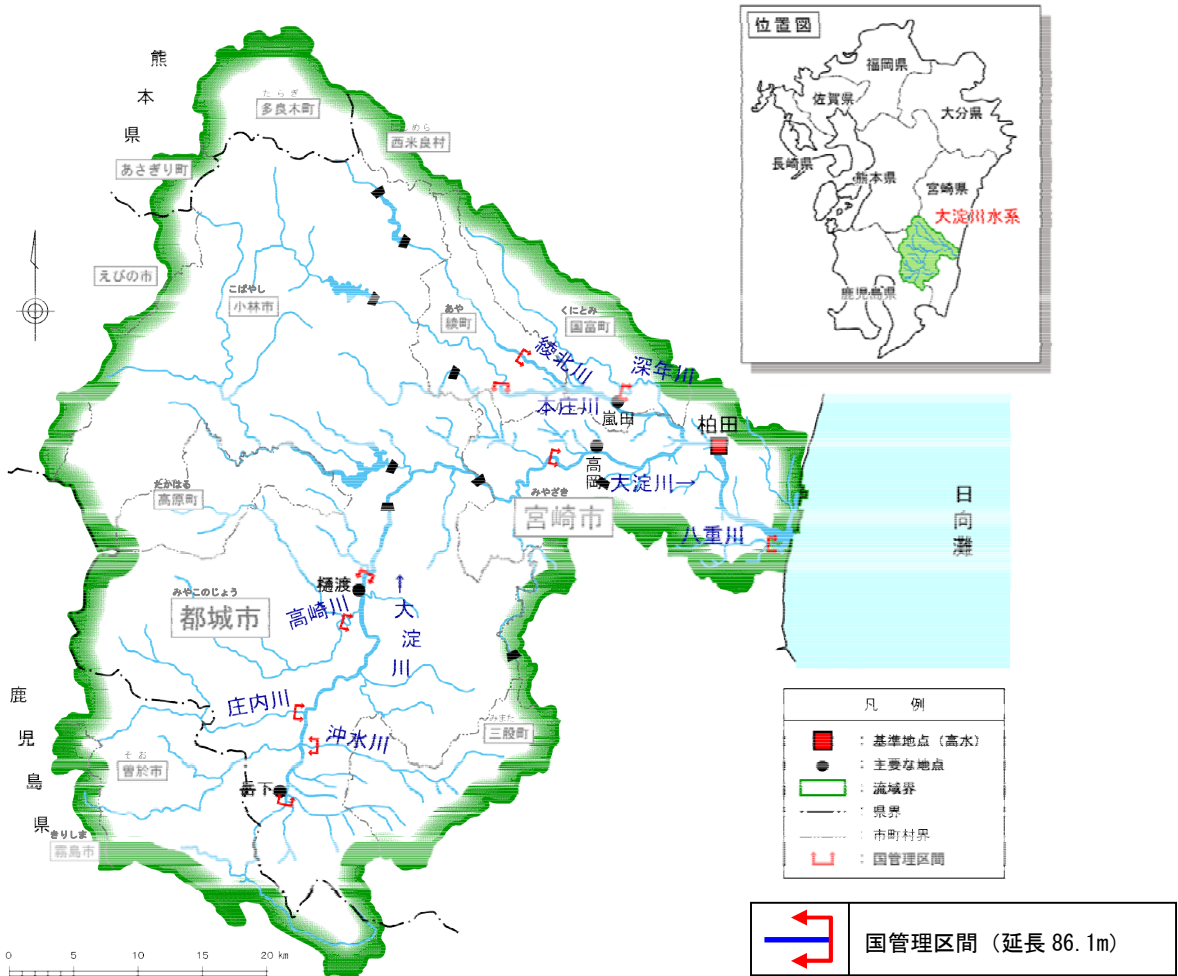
熊本県

たらぎ
多良木町

にしめら
西米良村

あさぎり町

えびの市

こばやし
小林市

あや
綾町

くにとみ
国富町

綾北川

深年川

本庄川

嵐田

柏田

高岡

大淀川→

みやざき
宮崎市

たかはる
高原町

日向灘

八重川

樋渡

みやこのじょう
都城市

高崎川

↑
大淀川

庄内川

沖水川

みまた
三股町

そお
曽於市

岳下

鹿児島県

きりしま
霧島市

0 5 10 15 20 km

位置図

福岡県

佐賀県

大分県

長崎県

熊本県

宮崎県

大淀川水系

鹿児島県

凡例

：基準地点（高水）

：主要な地点

：流域界

：県界

：市町村界

：国管理区間

国管理区間（延長 86.1m）